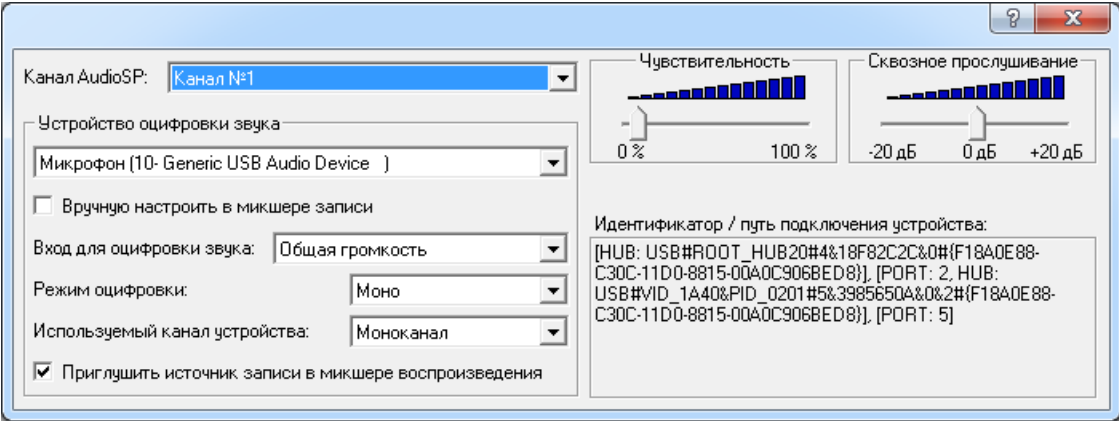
?
X

Канал AudioSP: Канал №1

Устройство оцифровки звука
Микрофон (10- Generic USB Audio Device )
Вручную настроить в микшере записи
Вход для оцифровки звука: Общая громкость
Режим оцифровки: Моно
Используемый канал устройства: Моноканал
Приглушить источник записи в микшере воспроизведения

Чувствительность
0 % 100 %

Сквозное прослушивание
-20 дБ 0 дБ +20 дБ

Идентификатор / путь подключения устройства:
[HUB: USB#ROOT_HUB20#4&18F82C2C&0#{F18A0E88-C30C-11D0-8815-00A0C906BED8}], [PORT: 2, HUB: USB#VID_1A40&PID_0201#5&3985650A&0&2#{F18A0E88-C30C-11D0-8815-00A0C906BED8}], [PORT: 5]